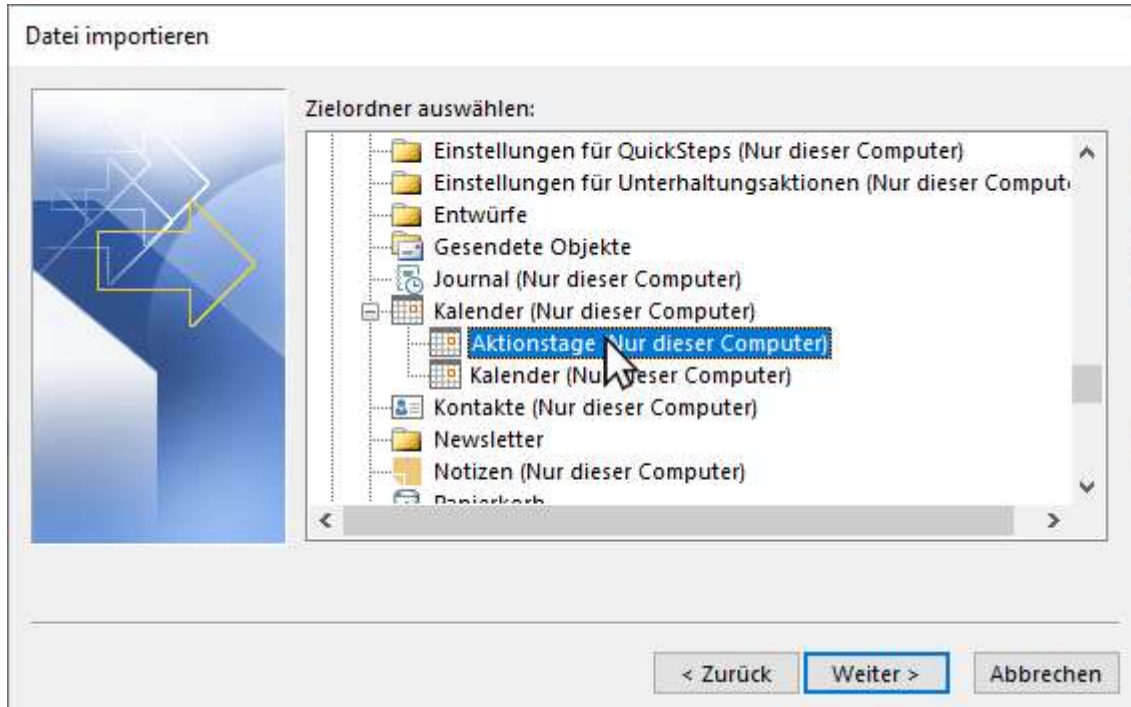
Datei importieren

Zielordner auswählen:

Einstellungen für QuickSteps (Nur dieser Computer)
Einstellungen für Unterhaltungsaktionen (Nur dieser Comput
Entwürfe
Gesendete Objekte
Journal (Nur dieser Computer)
Kalender (Nur dieser Computer)
Aktionstage (Nur dieser Computer)
Kalender (Nu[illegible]eser Computer)
Kontakte (Nur dieser Computer)
Newsletter
Notizen (Nur dieser Computer)
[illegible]

< Zurück
Weiter >
Abbrechen